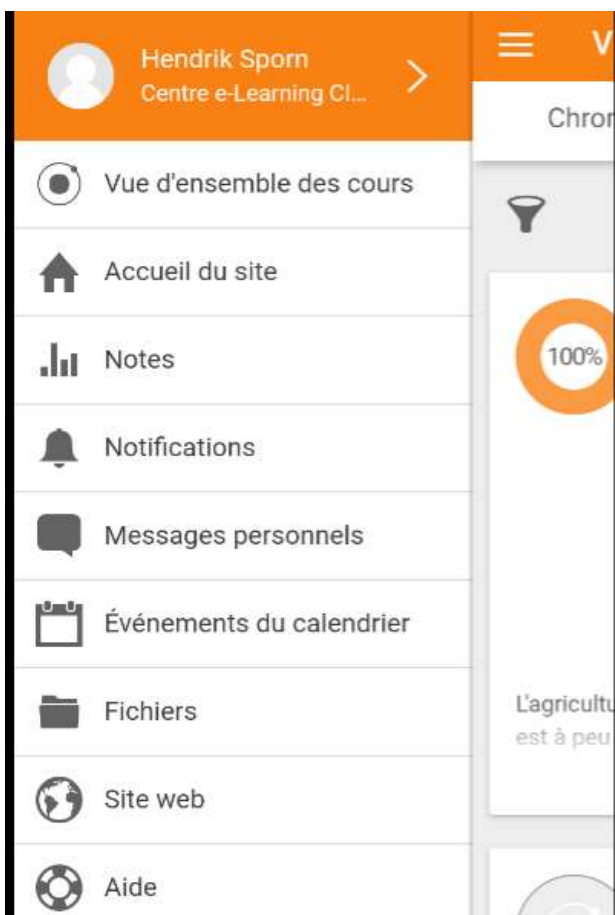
Hendrik Sporn
Centre e-Learning Cl...

V

Chron

Vue d'ensemble des cours

Accueil du site

Notes

Notifications

Messages personnels

Événements du calendrier

Fichiers

Site web

Aide

100%

L'agricultu
est à peu